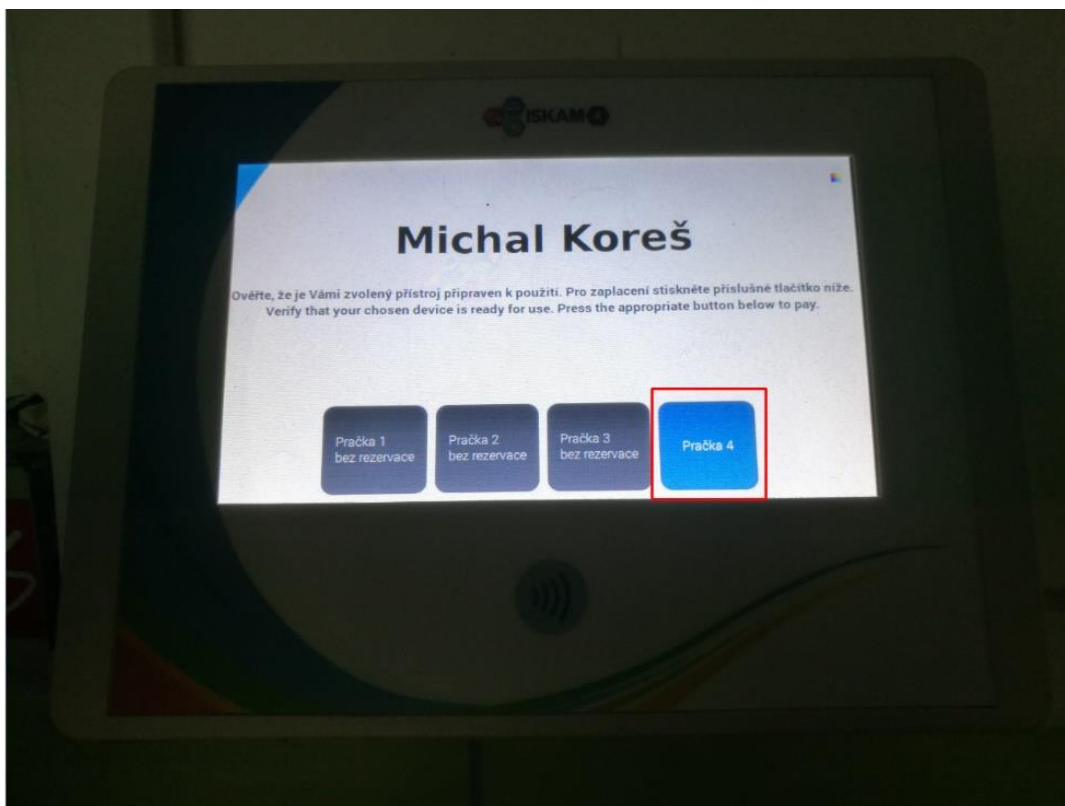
ISKAM

Michal Koreš

Ověřte, že je Vámi zvolený přístroj připraven k použití. Pro zaplacení stiskněte příslušné tlačítko níže.
Verify that your chosen device is ready for use. Press the appropriate button below to pay.

Pračka 1
bez rezervace

Pračka 2
bez rezervace

Pračka 3
bez rezervace

Pračka 4